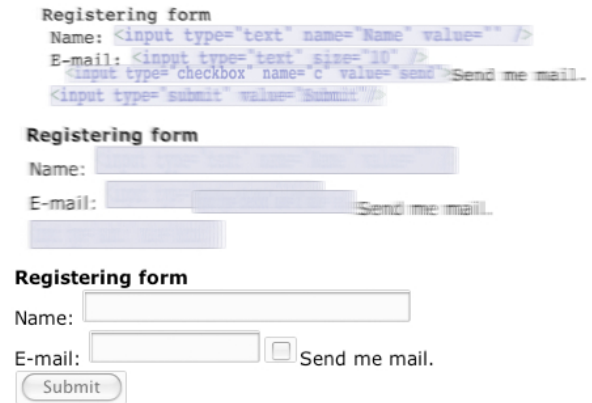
Registering form
Name: <input type="text" name="Name" value="" />
E-mail: <input type="text" size="10" />
<input type="checkbox" name="c" value="send" >Send me mail.
<input type="submit" value="Submit" />

Registering form
Name:
E-mail:
Send me mail.

Registering form
Name:
E-mail:
Send me mail.
Submit